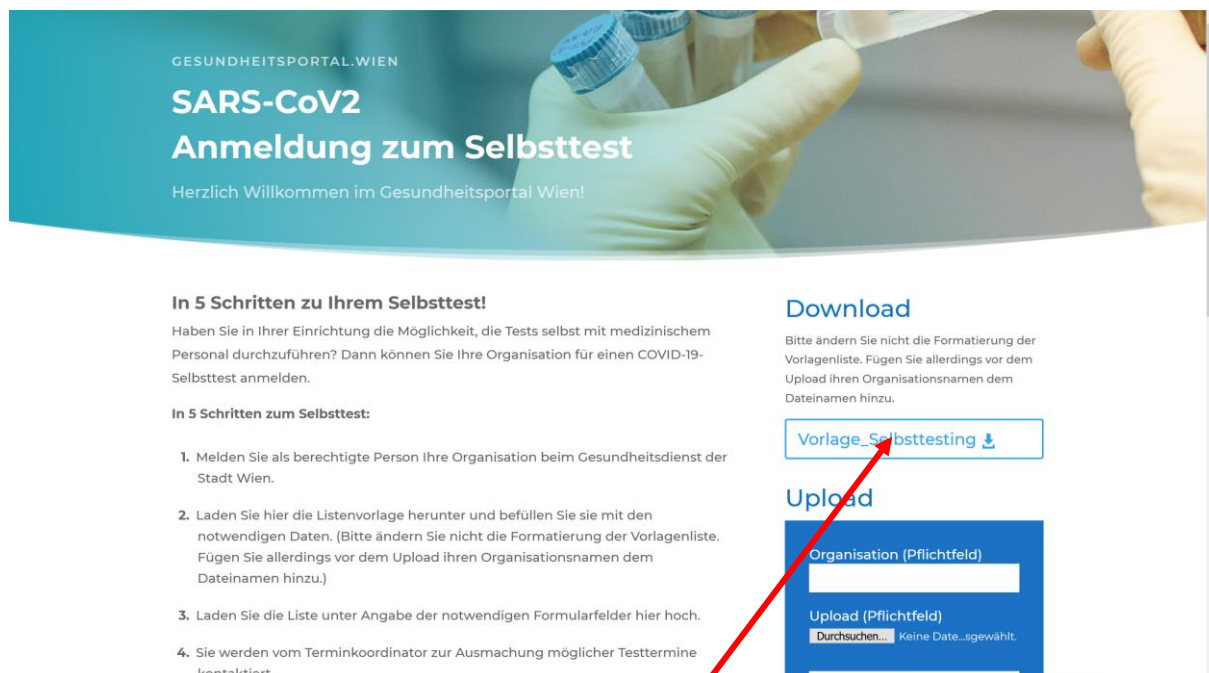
GESUNDHEITSPORTAL.WIEN

SARS-CoV2
Anmeldung zum Selbsttest

Herzlich Willkommen im Gesundheitsportal Wien!

In 5 Schritten zu Ihrem Selbsttest!

Haben Sie in Ihrer Einrichtung die Möglichkeit, die Tests selbst mit medizinischem Personal durchzuführen? Dann können Sie Ihre Organisation für einen COVID-19-Selbsttest anmelden.

In 5 Schritten zum Selbsttest:

1. Melden Sie als berechtigte Person Ihre Organisation beim Gesundheitsdienst der Stadt Wien.

2. Laden Sie hier die Listenvorlage herunter und befüllen Sie sie mit den notwendigen Daten. (Bitte ändern Sie nicht die Formatierung der Vorlagenliste. Fügen Sie allerdings vor dem Upload ihren Organisationsnamen dem Dateinamen hinzu.)

3. Laden Sie die Liste unter Angabe der notwendigen Formularfelder hier hoch.

4. Sie werden vom Terminkoordinator zur Ausmachung möglicher Testtermine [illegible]

Download

Bitte ändern Sie nicht die Formatierung der Vorlagenliste. Fügen Sie allerdings vor dem Upload ihren Organisationsnamen dem Dateinamen hinzu.

Vorlage_Selbsttesting

Upload

Organisation (Pflichtfeld)

Upload (Pflichtfeld)

Durchsuchen... Keine Date...sgewählt.